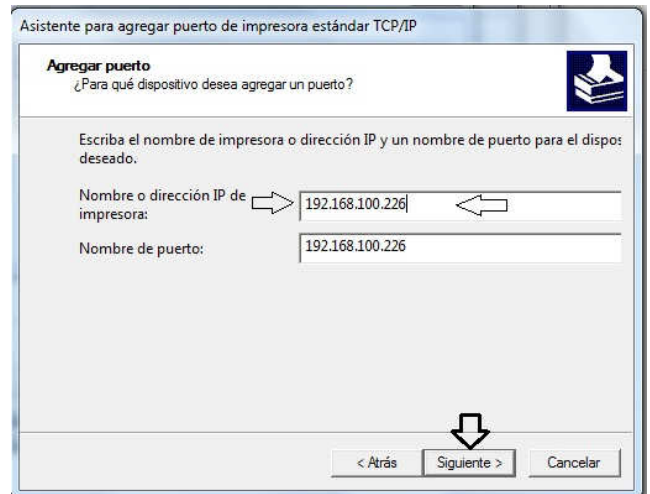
Asistente para agregar puerto de impresora estándar TCP/IP

Agregar puerto
¿Para qué dispositivo desea agregar un puerto?

Escriba el nombre de impresora o dirección IP y un nombre de puerto para el dispos
deseado.

Nombre o dirección IP de impresora: 192.168.100.226

Nombre de puerto: 192.168.100.226

< Atrás   Siguiente >   Cancelar